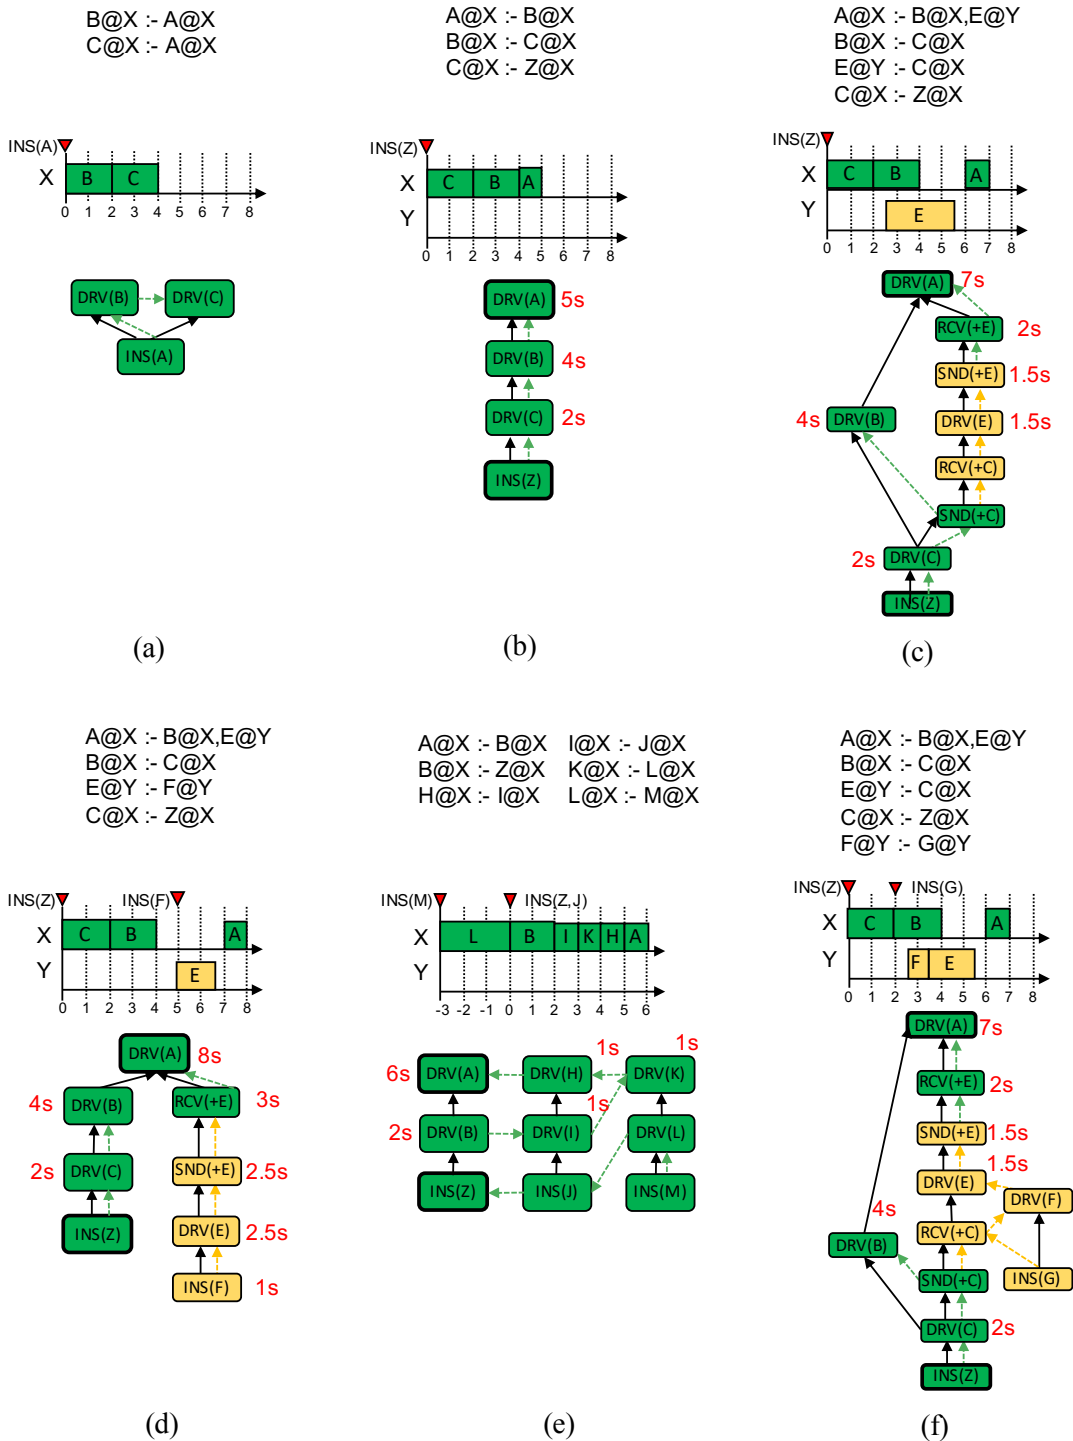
B@X :- A@X
C@X :- A@X

INS(A)
X
B C
0 1 2 3 4 5 6 7 8

DRV(B) DRV(C)
INS(A)

(a)

A@X :- B@X
B@X :- C@X
C@X :- Z@X

INS(Z)
X
Y
C B A
0 1 2 3 4 5 6 7 8

DRV(A) 5s
DRV(B) 4s
DRV(C) 2s
INS(Z)

(b)

A@X :- B@X,E@Y
B@X :- C@X
E@Y :- C@X
C@X :- Z@X

INS(Z)
X
Y
C B A
E
0 1 2 3 4 5 6 7 8

DRV(A) 7s
RCV(+E) 2s
SND(+E) 1.5s
4s DRV(B)
DRV(E) 1.5s
RCV(+C)
SND(+C)
2s DRV(C)
INS(Z)

(c)

A@X :- B@X,E@Y
B@X :- C@X
E@Y :- F@Y
C@X :- Z@X

INS(Z) INS(F)
X
Y
C B A
E
0 1 2 3 4 5 6 7 8

DRV(A) 8s
4s DRV(B)
RCV(+E) 3s
2s DRV(C)
SND(+E) 2.5s
INS(Z)
DRV(E) 2.5s
INS(F) 1s

(d)

A@X :- B@X
B@X :- Z@X
H@X :- I@X
I@X :- J@X
K@X :- L@X
L@X :- M@X

INS(M) INS(Z,J)
X
Y
L B I K H A
-3 -2 -1 0 1 2 3 4 5 6

6s DRV(A) DRV(H) 1s DRV(K) 1s
1s
2s DRV(B) DRV(I) DRV(L)
INS(Z) INS(J) INS(M)

(e)

A@X :- B@X,E@Y
B@X :- C@X
E@Y :- C@X
C@X :- Z@X
F@Y :- G@Y

INS(Z) INS(G)
X
Y
C B A
F E
0 1 2 3 4 5 6 7 8

DRV(A) 7s
RCV(+E) 2s
SND(+E) 1.5s
1.5s
DRV(E)
DRV(F)
4s
RCV(+C)
DRV(B)
SND(+C)
INS(G)
DRV(C) 2s
INS(Z)

(f)